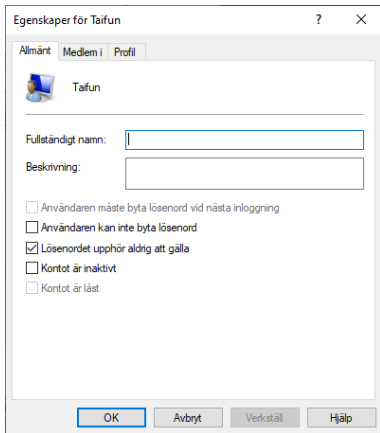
Egenskaper för Taifun ? ✕

Allmänt | Medlem i | Profil

Taifun

Fullständigt namn:

Beskrivning:

☐ Användaren måste byta lösenord vid nästa inloggning
☐ Användaren kan inte byta lösenord
☑ Lösenordet upphör aldrig att gälla
☐ Kontot är inaktivt
☐ Kontot är låst

OK | Avbryt | Verkställ | Hjälp